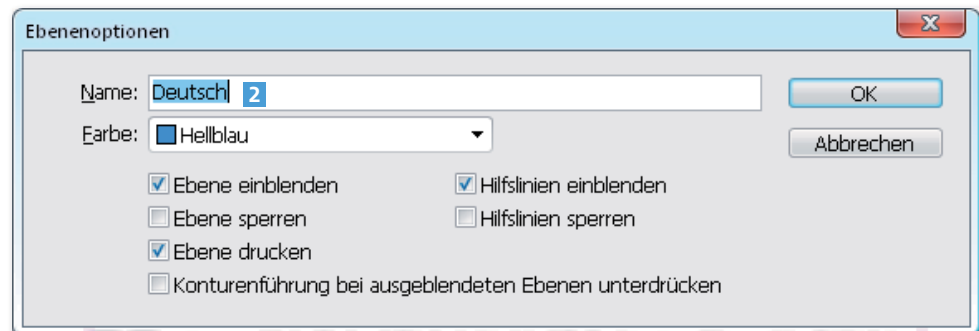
Ebenenoptionen

Name: Deutsch 2

Farbe: Hellblau

OK

Abbrechen

Ebene einblenden

Hilfslinien einblenden

Ebene sperren

Hilfslinien sperren

Ebene drucken

Konturenführung bei ausgeblendeten Ebenen unterdrücken